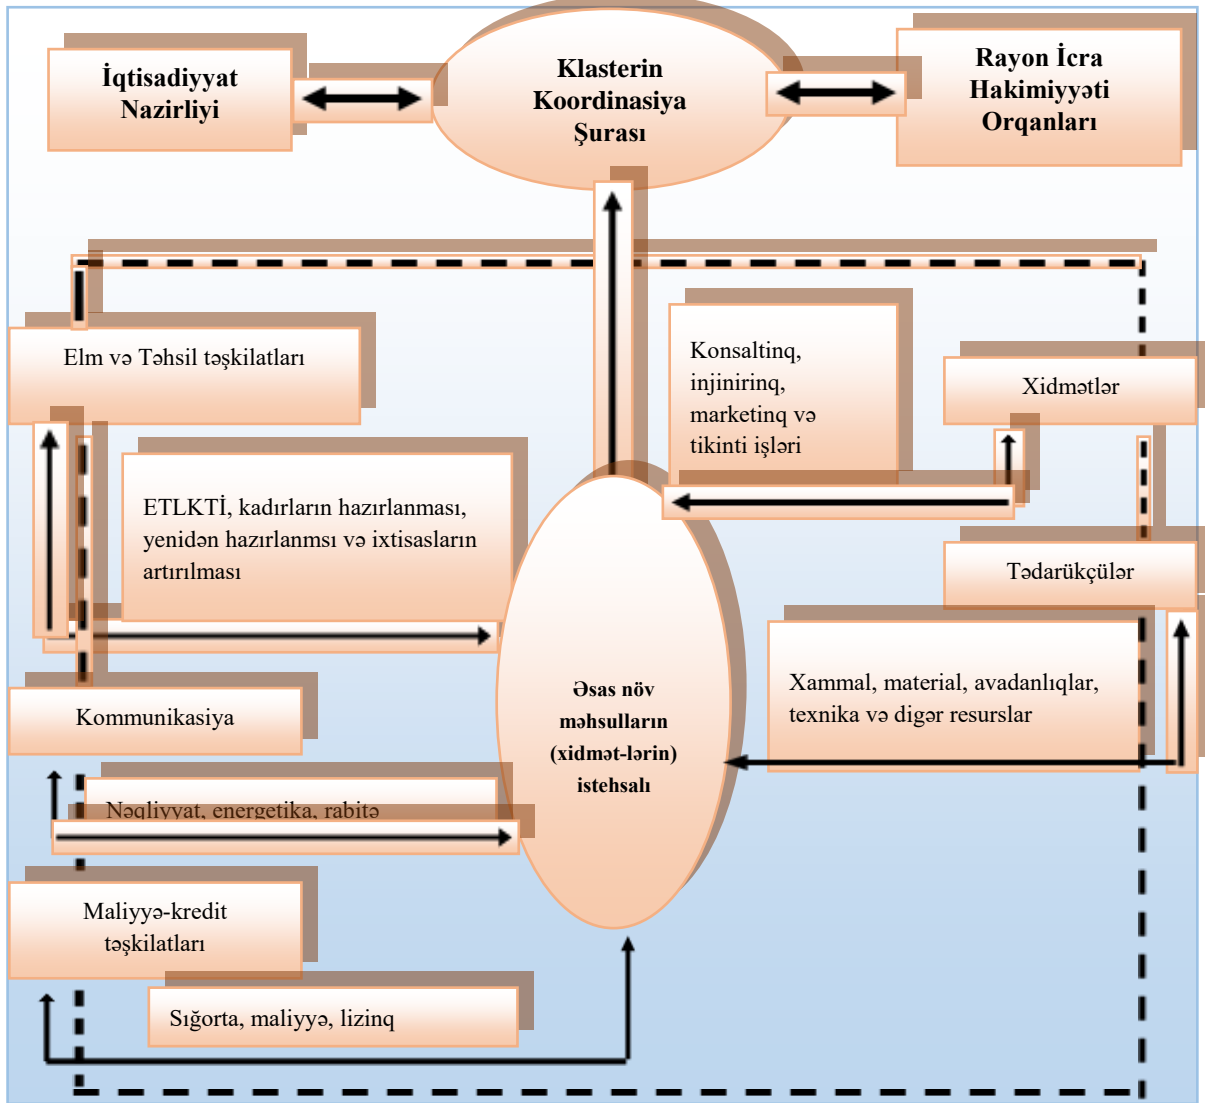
İqtisadiyyat Nazirliyi

Klasterin Koordinasiya Şurası

Rayon İcra Hakimiyyəti Orqanları

Elm və Təhsil təşkilatları

Konsaltinq, injinirinq, marketinq və tikinti işləri

Xidmətlər

ETLKTİ, kadırların hazırlanması, yenidən hazırlanmsı və ixtisasların artırılması

Tədarükçülər

Əsas növ məhsulların (xidmət-lərin) istehsalı

Xammal, material, avadanlıqlar, texnika və digər resurslar

Kommunikasiya

Nəqliyyat, energetika, rabitə

Maliyyə-kredit təşkilatları

Sığorta, maliyyə, lizinq